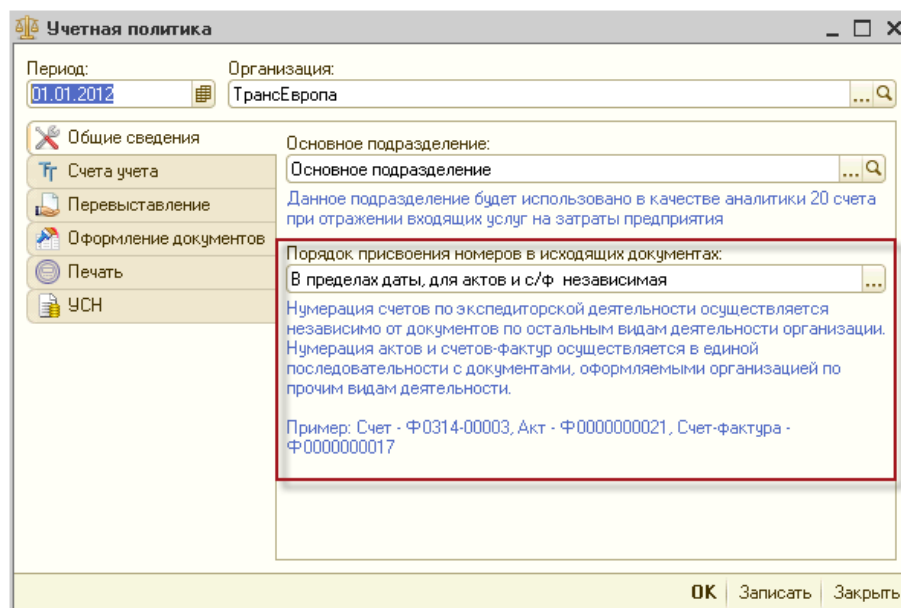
Учетная политика

Период:
01.01.2012

Организация:
ТрансЕвропа

Общие сведения
Счета учета
Перевыставление
Оформление документов
Печать
УСН

Основное подразделение:
Основное подразделение

Данное подразделение будет использовано в качестве аналитики 20 счета при отражении входящих услуг на затраты предприятия

Порядок присвоения номеров в исходящих документах:
В пределах даты, для актов и с/ф независимая

Нумерация счетов по экспедиторской деятельности осуществляется независимо от документов по остальным видам деятельности организации. Нумерация актов и счетов-фактур осуществляется в единой последовательности с документами, оформляемыми организацией по прочим видам деятельности.

Пример: Счет - Ф0314-00003, Акт - Ф0000000021, Счет-фактура - Ф0000000017

OK | Записать | Закрыть